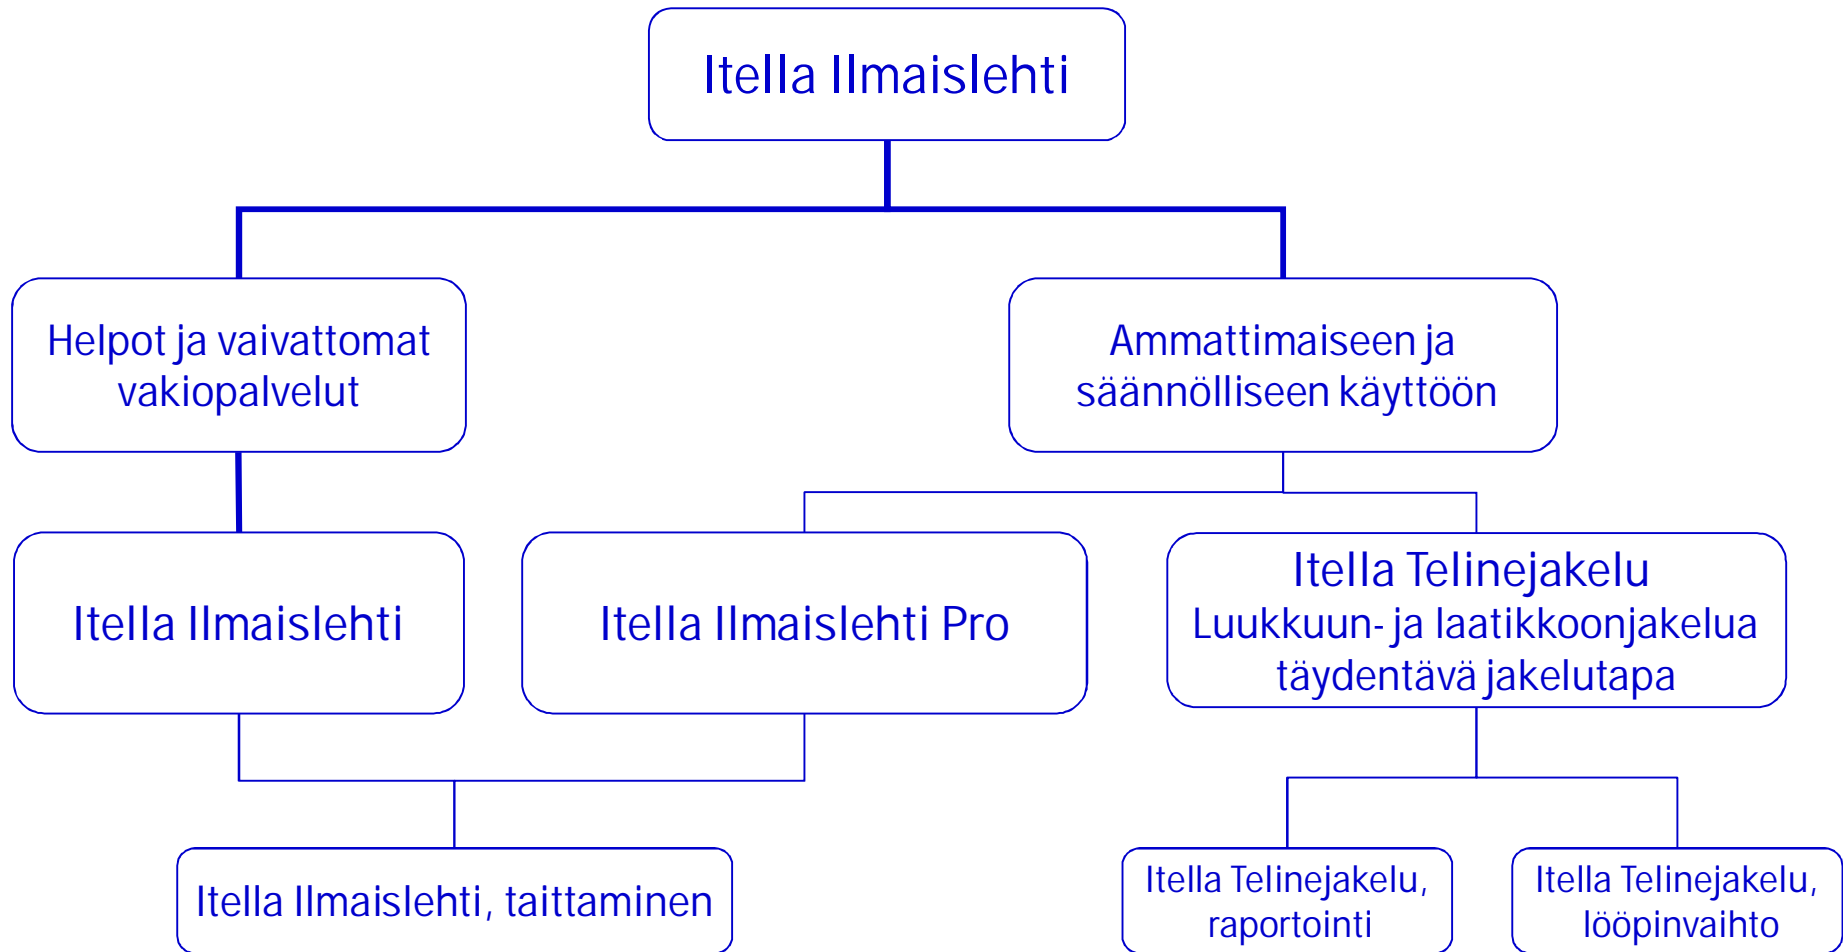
Itella Ilmaislehti

Helpot ja vaivattomat vakiopalvelut

Ammattimaiseen ja säännölliseen käyttöön

Itella Ilmaislehti

Itella Ilmaislehti Pro

Itella Telinejakelu
Luukkuun- ja laatikkoonjakelua täydentävä jakelutapa

Itella Ilmaislehti, taittaminen

Itella Telinejakelu, raportointi

Itella Telinejakelu, lööpinvaihto